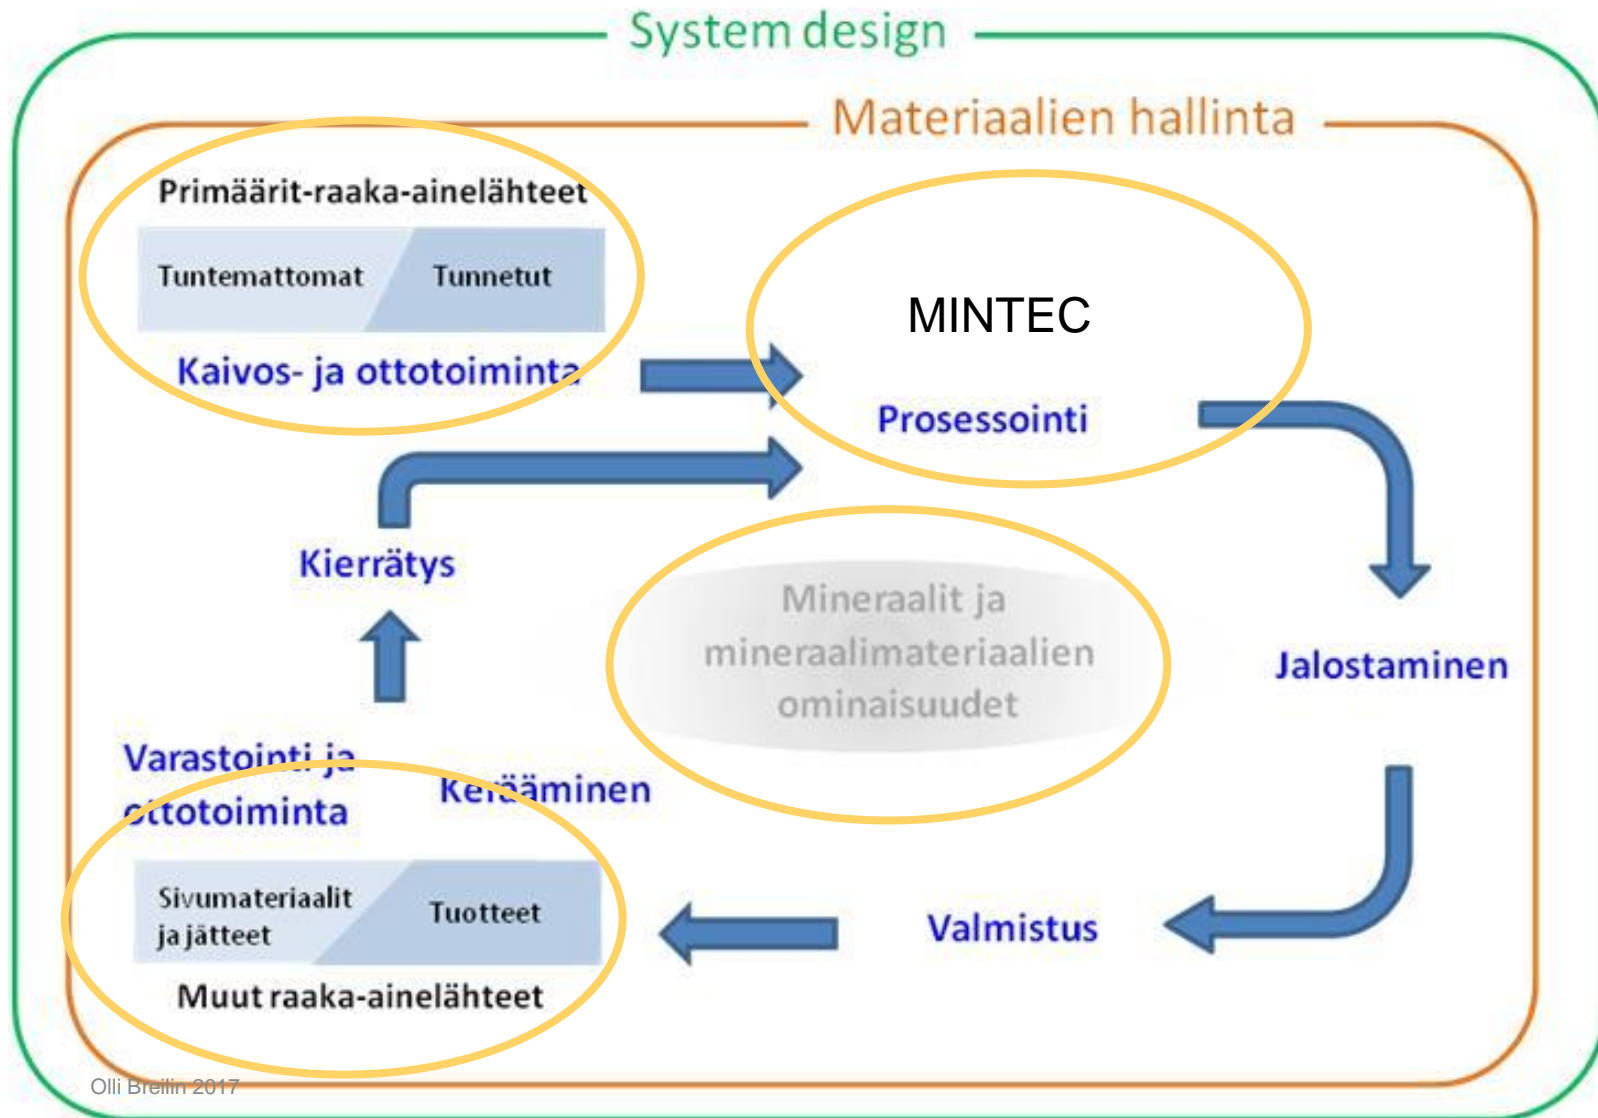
System design

Materiaalien hallinta

Primäärit-raaka-ainelähteet

Tuntemattomat

Tunnetut

Kaivos- ja ottotoiminta

MINTEC

Prosessointi

Kierrätys

Mineraalit ja mineraalimateriaalien ominaisuudet

Jalostaminen

Varastointi ja ottotoiminta

Kerääminen

Sivumateriaalit ja jätteet

Tuotteet

Muut raaka-ainelähteet

Valmistus

Olli Breilin 2017